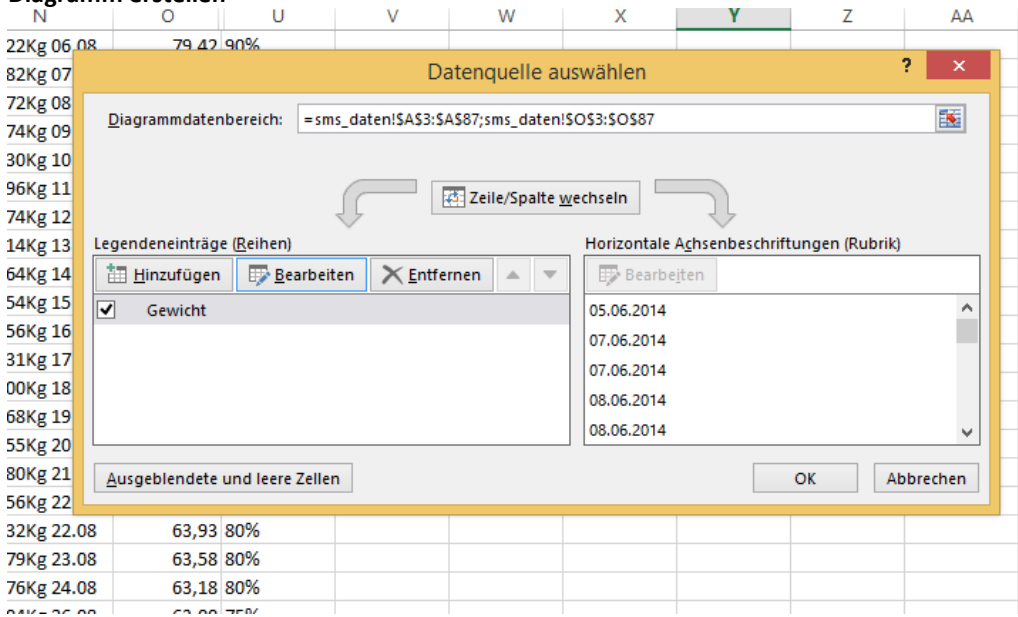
Diagramm erstellen

| N | O | U | V | W | X | Y | Z | AA |
|---|---|---|---|---|---|---|---|---|
| 22Kg 06.08 | 79,42 | 90% | | | | | | |
| 82Kg 07 | | | | | | | | |
| 72Kg 08 | | | | | | | | |
| 74Kg 09 | | | | | | | | |
| 30Kg 10 | | | | | | | | |
| 96Kg 11 | | | | | | | | |
| 74Kg 12 | | | | | | | | |
| 14Kg 13 | | | | | | | | |
| 64Kg 14 | | | | | | | | |
| 54Kg 15 | | | | | | | | |
| 56Kg 16 | | | | | | | | |
| 31Kg 17 | | | | | | | | |
| 00Kg 18 | | | | | | | | |
| 68Kg 19 | | | | | | | | |
| 55Kg 20 | | | | | | | | |
| 80Kg 21 | | | | | | | | |
| 56Kg 22 | | | | | | | | |
| 32Kg 22.08 | 63,93 | 80% | | | | | | |
| 79Kg 23.08 | 63,58 | 80% | | | | | | |
| 76Kg 24.08 | 63,18 | 80% | | | | | | |
| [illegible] | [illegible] | 75% | | | | | | |

Datenquelle auswählen

?

×

Diagrammdatenbereich: =sms_daten!$A$3:$A$87;sms_daten!$O$3:$O$87

Zeile/Spalte wechseln

Legendeneinträge (Reihen)

Hinzufügen

Bearbeiten

Entfernen

Gewicht

Horizontale Achsenbeschriftungen (Rubrik)

Bearbeiten

05.06.2014
07.06.2014
07.06.2014
08.06.2014
08.06.2014

Ausgeblendete und leere Zellen

OK

Abbrechen